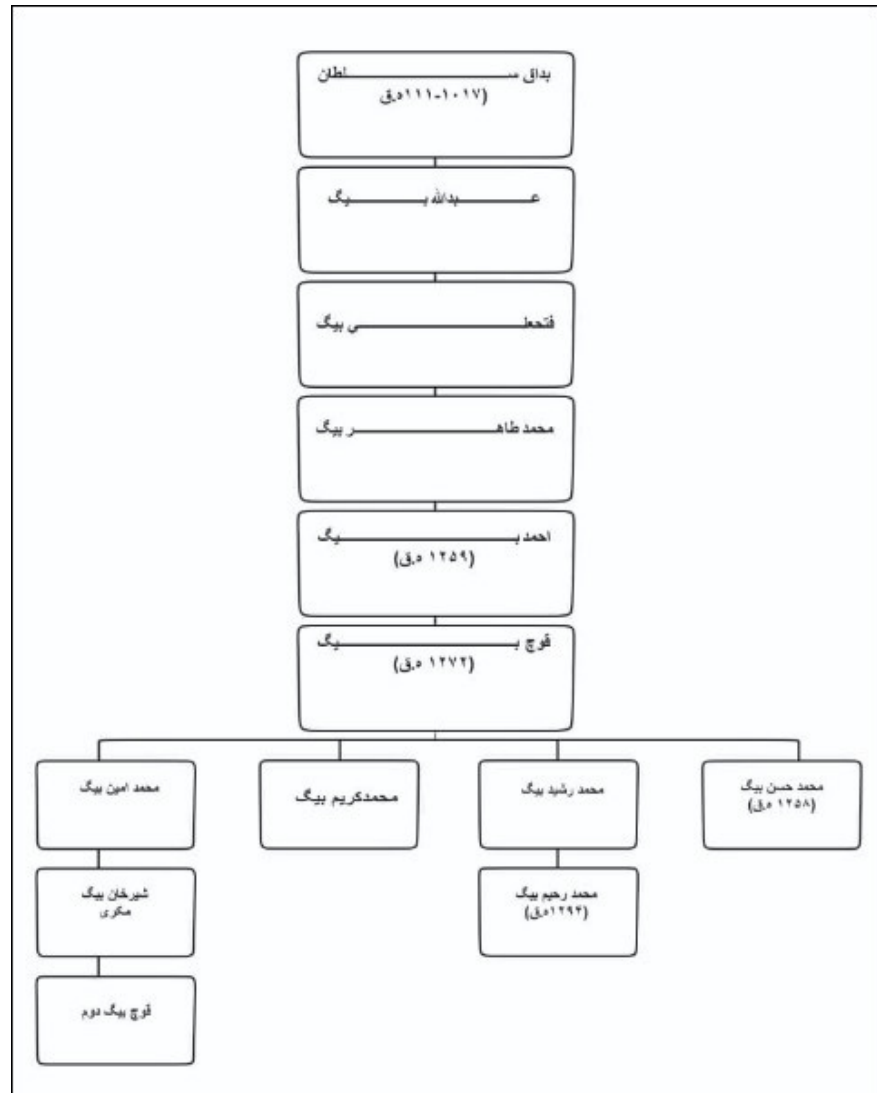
بداق سلطان
(۱۰۱۷-۱۱۱۰ه.ق)

عبدالله بیگ

فتحعلی بیگ

محمد طاهر بیگ

احمد بیگ
(۱۲۵۹ ه.ق)

قوچ بیگ
(۱۲۷۲ ه.ق)

محمد حسن بیگ
(۱۲۵۸ ه.ق)

محمد رشید بیگ

محمد رحیم بیگ
(۱۲۹۳ه.ق)

محمدکریم بیگ

محمد امین بیگ

شیرخان بیگ
مکری

قوچ بیگ دوم